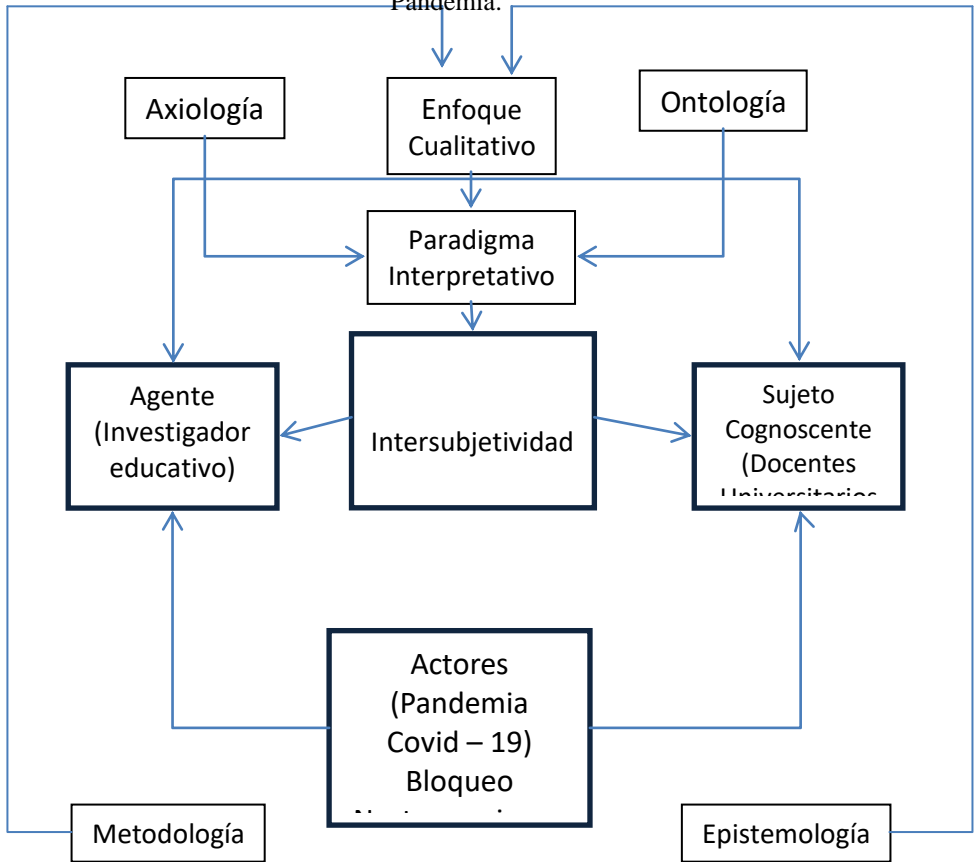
Pandemia.

Axiología

Enfoque Cualitativo

Ontología

Paradigma Interpretativo

Agente (Investigador educativo)

Intersubjetividad

Sujeto Cognoscente (Docentes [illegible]

Actores (Pandemia Covid – 19) Bloqueo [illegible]

Metodología

Epistemología